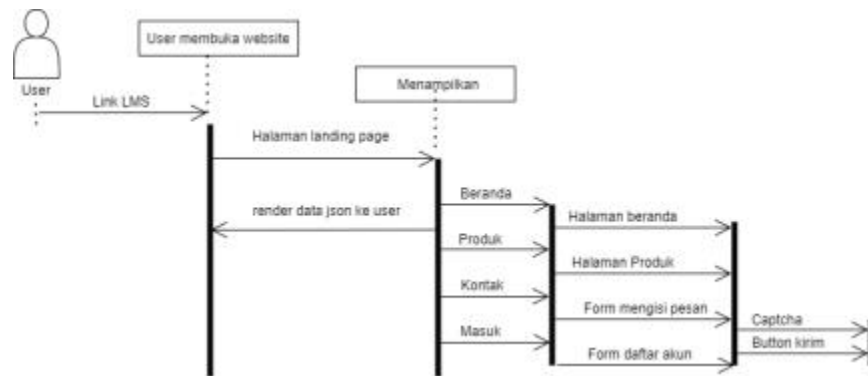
User

User membuka website

Menampilkan

Link LMS

Halaman landing page

render data json ke user

Beranda

Halaman beranda

Produk

Halaman Produk

Kontak

Form mengisi pesan

Captcha

Masuk

Button kirim

Form daftar akun